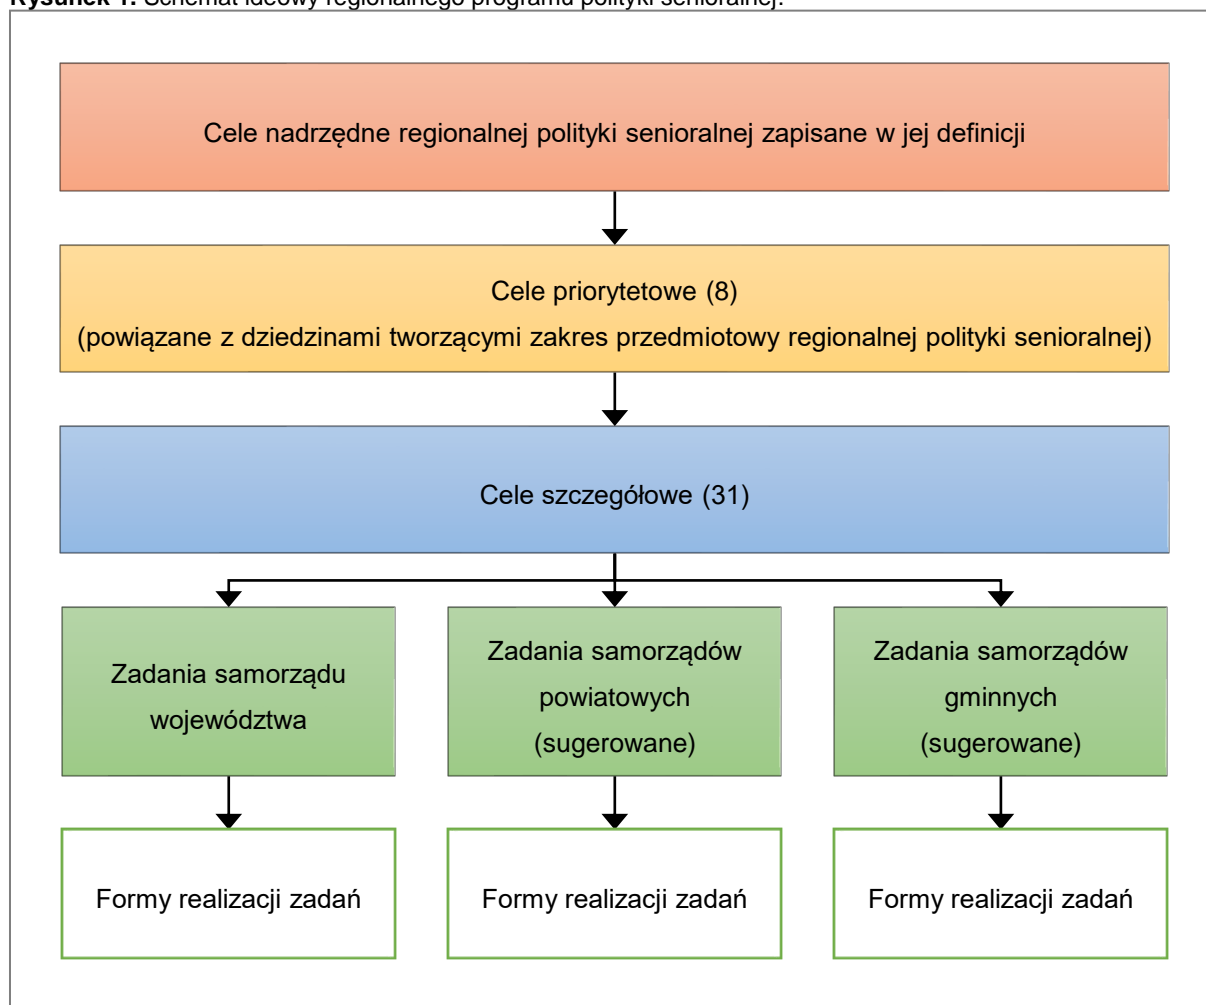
**Rysunek 1.** Schemat ideowy regionalnego programu polityki senioralnej.

Cele nadrzędne regionalnej polityki senioralnej zapisane w jej definicji

Cele priorytetowe (8)
(powiązane z dziedzinami tworzącymi zakres przedmiotowy regionalnej polityki senioralnej)

Cele szczegółowe (31)

Zadania samorządu województwa

Zadania samorządów powiatowych (sugerowane)

Zadania samorządów gminnych (sugerowane)

Formy realizacji zadań

Formy realizacji zadań

Formy realizacji zadań